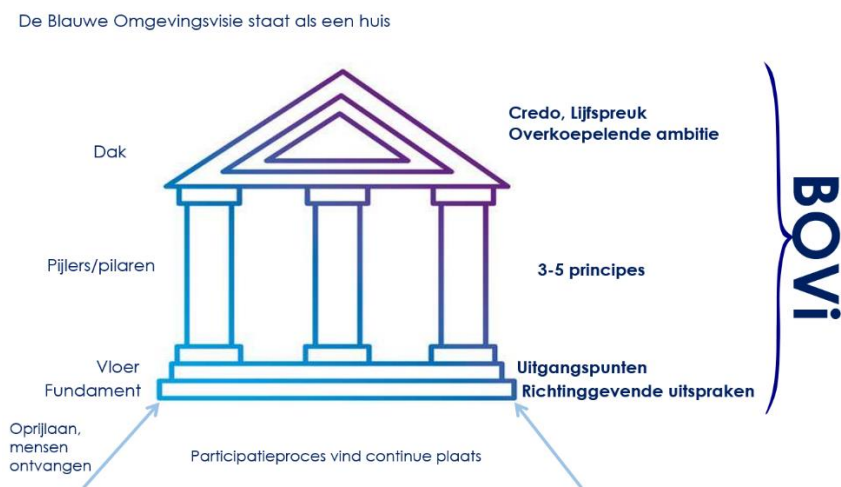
De Blauwe Omgevingsvisie staat als een huis

Dak

Credo, Lijfspreuk
Overkoepelende ambitie

Pijlers/pilaren

3-5 principes

Vloer

Uitgangspunten

Fundament

Richtinggevende uitspraken

BOVi

Oprijlaan, mensen ontvangen

Participatieproces vind continue plaats